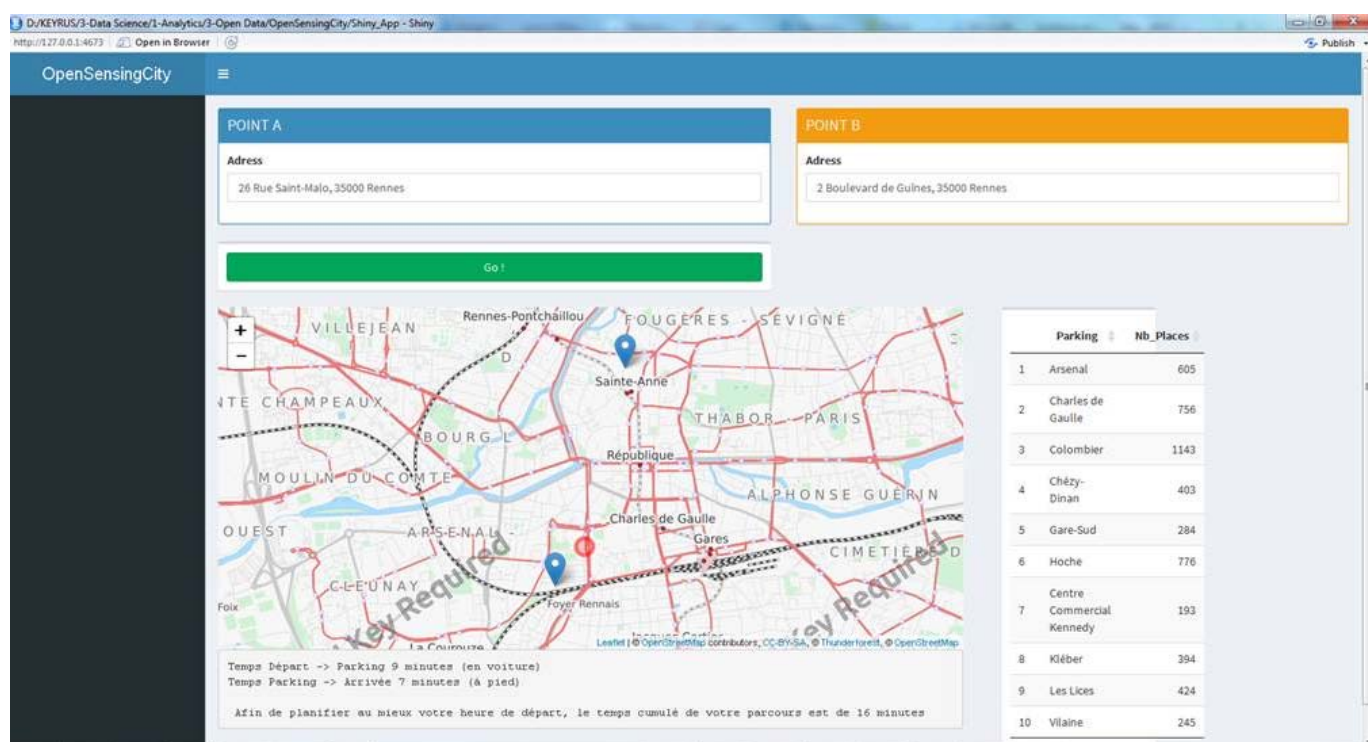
D:/KEYRUS/3-Data Science/1-Analytics/3-Open Data/OpenSensingCity/Shiny_App - Shiny
http://127.0.0.1:4673 Open in Browser
Publish

OpenSensingCity ≡

POINT A
Adress
26 Rue Saint-Malo, 35000 Rennes

POINT B
Adress
2 Boulevard de Guînes, 35000 Rennes

Go !

+
−
VILLEJEAN
Rennes-Pontchaillou
FOUGERES - SEVIGNE
Sainte-Anne
TE CHAMPEAUX
THABOR - PARIS
BOURG-L
République
MOULIN DU COMTE
ALPHONSE GUERIN
OUEST
ARSENAL
Charles de Gaulle
Gares
CIMETIERE D
CLEUNAY
Foix
Foyer Rennais
La Courouze
Key Required
Key Required
Leaflet | © OpenStreetMap contributors, CC-BY-SA, © Thunderforest, © OpenStreetMap

Temps Départ -> Parking 9 minutes (en voiture)
Temps Parking -> Arrivée 7 minutes (à pied)

Afin de planifier au mieux votre heure de départ, le temps cumulé de votre parcours est de 16 minutes

| | Parking | Nb_Places |
|---|---|---|
| 1 | Arsenal | 605 |
| 2 | Charles de Gaulle | 756 |
| 3 | Colombier | 1143 |
| 4 | Chézy-Dinan | 403 |
| 5 | Gare-Sud | 284 |
| 6 | Hoche | 776 |
| 7 | Centre Commercial Kennedy | 193 |
| 8 | Kléber | 394 |
| 9 | Les Lices | 424 |
| 10 | Vilaine | 245 |